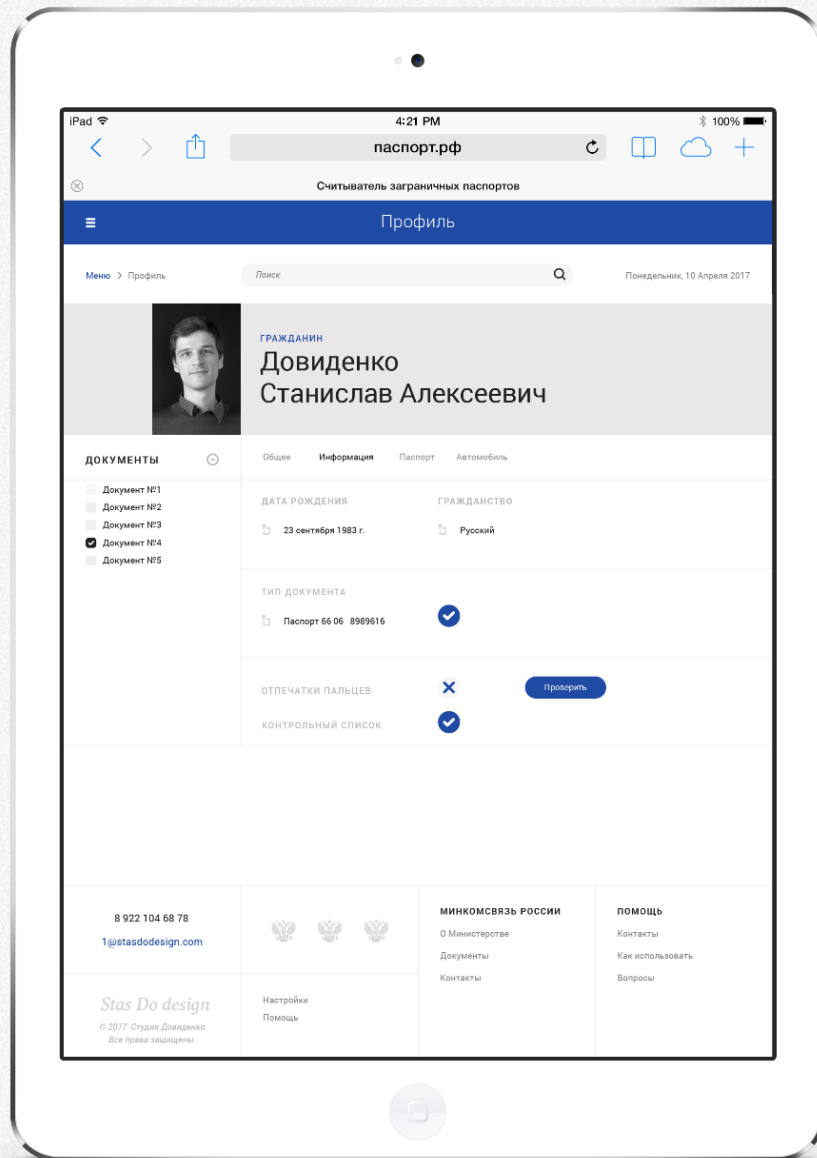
iPad 4:21 PM 100%

паспорт.рф

Считыватель заграничных паспортов

Профиль

Меню > Профиль

Поиск

Понедельник, 10 Апреля 2017

ГРАЖДАНИН

Довиденко
Станислав Алексеевич

ДОКУМЕНТЫ

Документ №1
Документ №2
Документ №3
Документ №4
Документ №5

Общее Информация Паспорт Автомобиль

ДАТА РОЖДЕНИЯ

23 сентября 1983 г.

ГРАЖДАНСТВО

Русский

ТИП ДОКУМЕНТА

Паспорт 66 06 8989616

ОТПЕЧАТКИ ПАЛЬЦЕВ

Проверить

КОНТРОЛЬНЫЙ СПИСОК

8 922 104 68 78
1@stasdodesign.com

Stas Do design
© 2017 Студия Довиденко
Все права защищены.

Настройки
Помощь

МИНКОМСВЯЗЬ РОССИИ
О Министерстве
Документы
Контакты

ПОМОЩЬ
Контакты
Как использовать
Вопросы